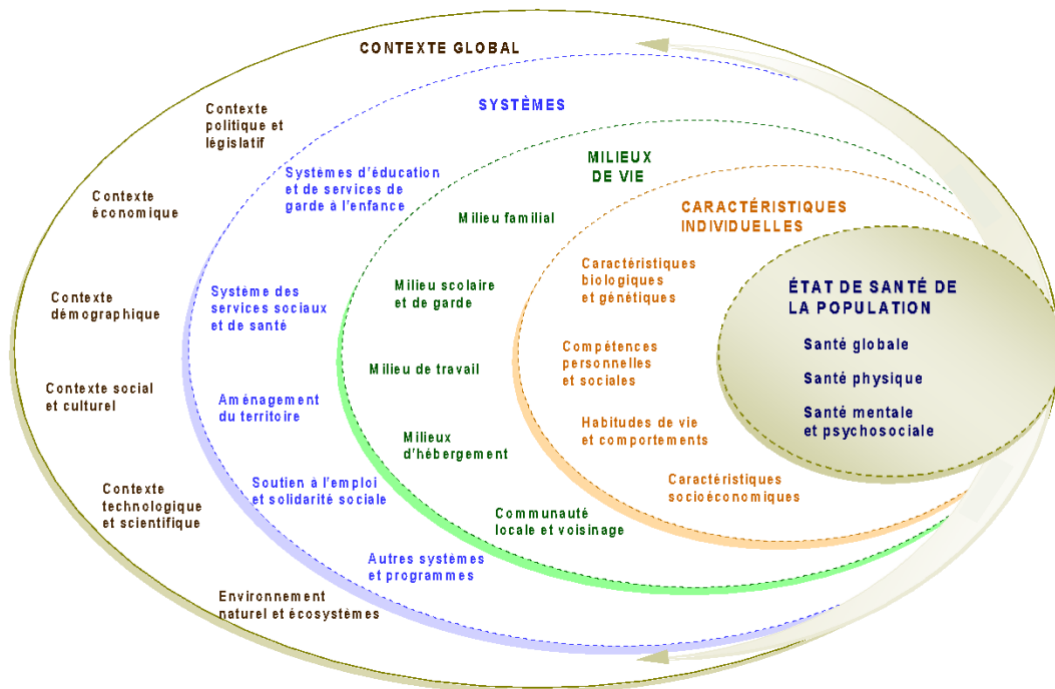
CONTEXTE GLOBAL

Contexte politique et législatif

Contexte économique

Contexte démographique

Contexte social et culturel

Contexte technologique et scientifique

Environnement naturel et écosystèmes

SYSTÈMES

Systèmes d'éducation et de services de garde à l'enfance

Système des services sociaux et de santé

Aménagement du territoire

Soutien à l'emploi et solidarité sociale

Autres systèmes et programmes

MILIEUX DE VIE

Milieu familial

Milieu scolaire et de garde

Milieu de travail

Milieux d'hébergement

Communauté locale et voisinage

CARACTÉRISTIQUES INDIVIDUELLES

Caractéristiques biologiques et génétiques

Compétences personnelles et sociales

Habitudes de vie et comportements

Caractéristiques socioéconomiques

ÉTAT DE SANTÉ DE LA POPULATION

Santé globale

Santé physique

Santé mentale et psychosociale